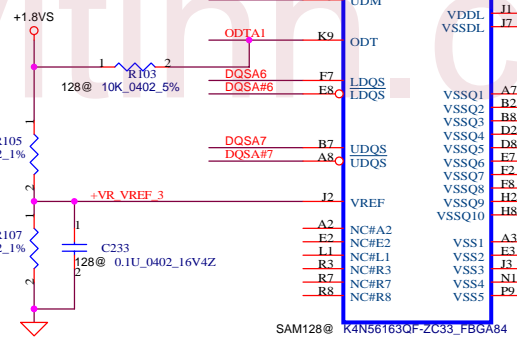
+1.8VS

1 R103 2
128@ 10K_0402_5%

R105
_1%

2

R107
_1%

2

ODTA1
DQSA6
DQSA#6
DQSA7
DQSA#7
+VR_VREF_3

1
C233
2
128@ 0.1U_0402_16V4Z

UDM
K9 ODT
F7 LDQS
E8 LDQS
B7 UDQS
A8 UDQS
J2 VREF
A2 NC#A2
E2 NC#E2
L1 NC#L1
R3 NC#R3
R7 NC#R7
R8 NC#R8

VDDL J1
VSSDL J7
VSSQ1 A7
VSSQ2 B2
VSSQ3 B8
VSSQ4 D2
VSSQ5 D8
VSSQ6 E7
VSSQ7 F2
VSSQ8 F8
VSSQ9 H2
VSSQ10 H8
VSS1 A3
VSS2 E3
VSS3 J3
VSS4 N1
VSS5 P9

SAM128@ K4N56163QF-ZC33_FBGA84